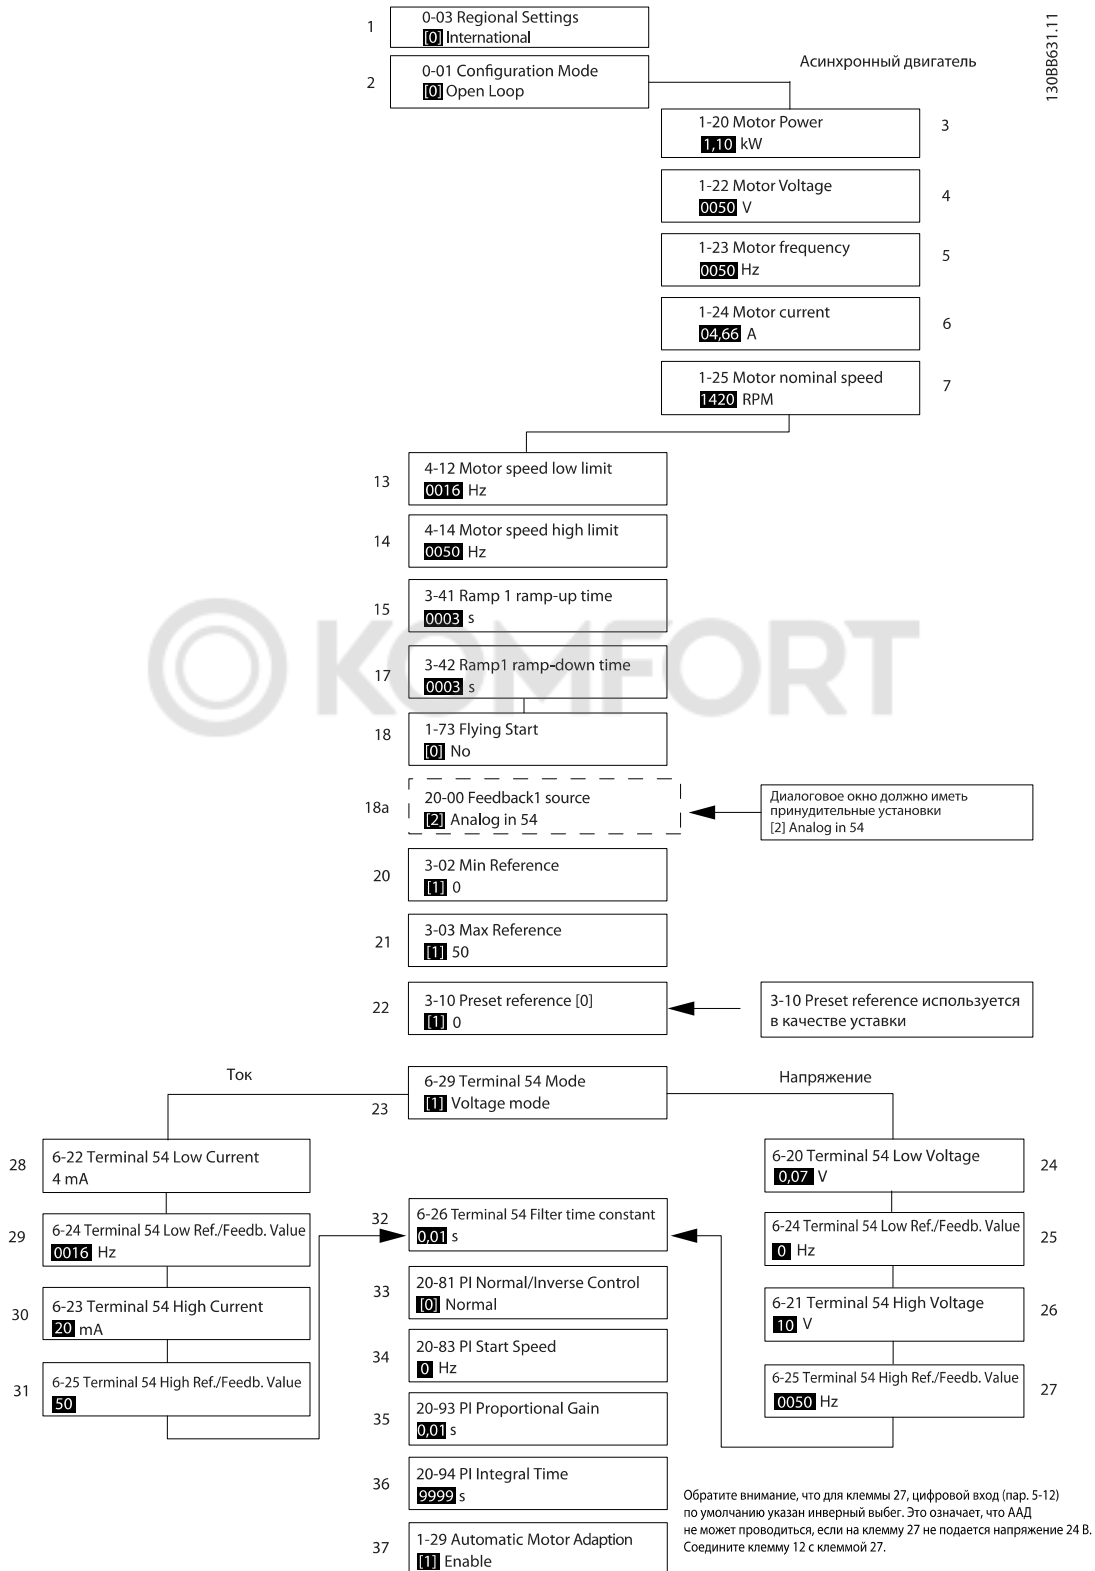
130BB631.11

1 0-03 Regional Settings
[0] International

2 0-01 Configuration Mode
[0] Open Loop

Асинхронный двигатель

1-20 Motor Power
1,10 kW 3

1-22 Motor Voltage
0050 V 4

1-23 Motor frequency
0050 Hz 5

1-24 Motor current
04,66 A 6

1-25 Motor nominal speed
1420 RPM 7

13 4-12 Motor speed low limit
0016 Hz

14 4-14 Motor speed high limit
0050 Hz

15 3-41 Ramp 1 ramp-up time
0003 s

17 3-42 Ramp1 ramp-down time
0003 s

18 1-73 Flying Start
[0] No

18a 20-00 Feedback1 source
[2] Analog in 54

Диалоговое окно должно иметь принудительные установки
[2] Analog in 54

20 3-02 Min Reference
[1] 0

21 3-03 Max Reference
[1] 50

22 3-10 Preset reference [0]
[1] 0

3-10 Preset reference используется в качестве уставки

Ток

23 6-29 Terminal 54 Mode
[1] Voltage mode

Напряжение

28 6-22 Terminal 54 Low Current
4 mA

29 6-24 Terminal 54 Low Ref./Feedb. Value
0016 Hz

30 6-23 Terminal 54 High Current
20 mA

31 6-25 Terminal 54 High Ref./Feedb. Value
50

32 6-26 Terminal 54 Filter time constant
0,01 s

33 20-81 PI Normal/Inverse Control
[0] Normal

34 20-83 PI Start Speed
0 Hz

35 20-93 PI Proportional Gain
0,01 s

36 20-94 PI Integral Time
9999 s

37 1-29 Automatic Motor Adaption
[1] Enable

6-20 Terminal 54 Low Voltage
0,07 V 24

6-24 Terminal 54 Low Ref./Feedb. Value
0 Hz 25

6-21 Terminal 54 High Voltage
10 V 26

6-25 Terminal 54 High Ref./Feedb. Value
0050 Hz 27

Обратите внимание, что для клеммы 27, цифровой вход (пар. 5-12) по умолчанию указан инверный выбег. Это означает, что ААД не может проводиться, если на клемму 27 не подается напряжение 24 В. Соедините клемму 12 с клеммой 27.

KOMFORT